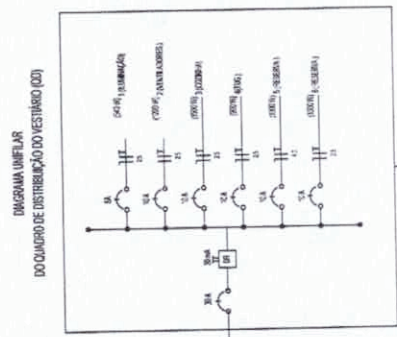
DIAGRAMA UNIFILAR
DO QUADRO DE DISTRIBUIÇÃO DO VESTIÁRIO (QD)

(343W) 1 (ILUMINAÇÃO)
(1200 W) 2 (MAQ. LAVAR ROUPA)
(2000 W) 3 (COZINHA)
(300 W) 4 (TUG)
(1000 W) 5 (RESERVA)
(1000 W) 6 (RESERVA)

2.5
2.5
2.5
2.5
4.0
2.5

6A
10 A
10 A
10 A
10 A
10 A

30 mA
DR

30 A